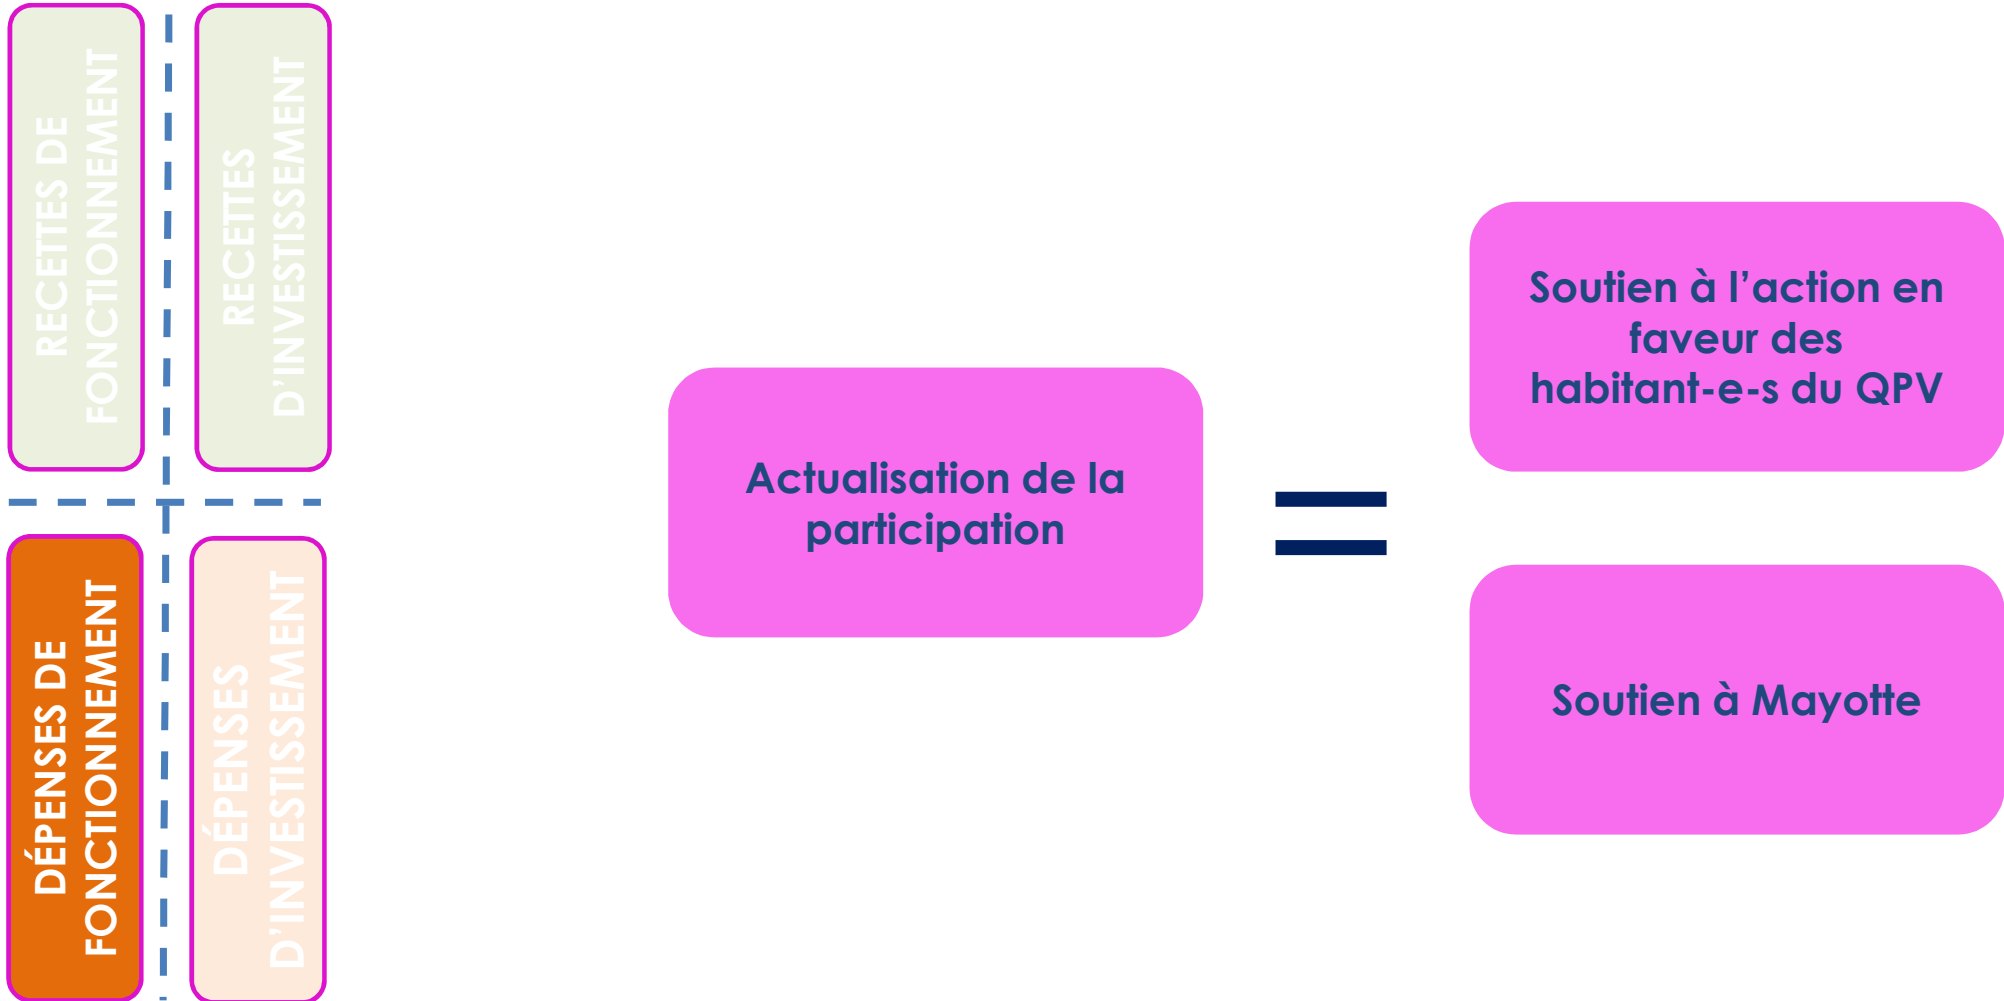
RECETTES DE FONCTIONNEMENT

RECETTES D'INVESTISSEMENT

DÉPENSES DE FONCTIONNEMENT

DÉPENSES D'INVESTISSEMENT

Actualisation de la participation

=

Soutien à l'action en faveur des habitant-e-s du QPV

Soutien à Mayotte